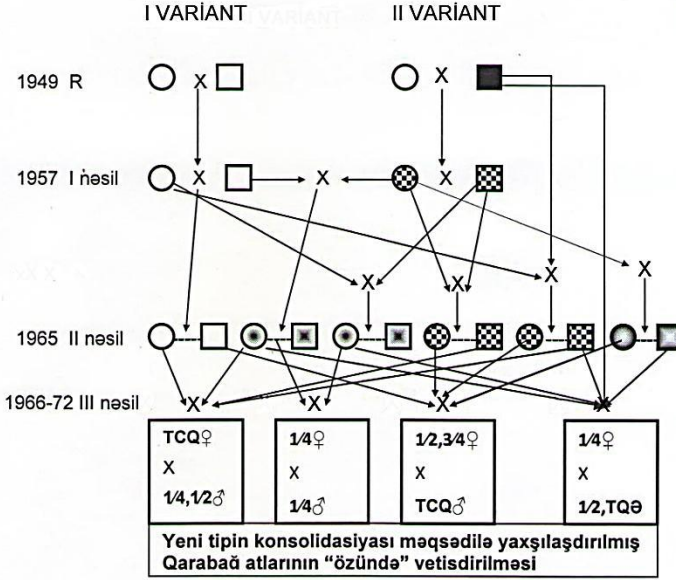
I VARİANT VARİANT II VARİANT

1949 R

1957 I nəsil

1965 II nəsil

1966-72 III nəsil

| TCQ♀ | 1/4♀ | 1/2,3/4♀ | 1/4♀ |
|---|---|---|---|
| X | X | X | X |
| 1/4,1/2♂ | 1/4♂ | TCQ♂ | 1/2,TQƏ |

Yeni tipin konsolidasiyası məqsədilə yaxşılaşdırılmış Qarabağ atlarının "özündə" vetisdirilməsi